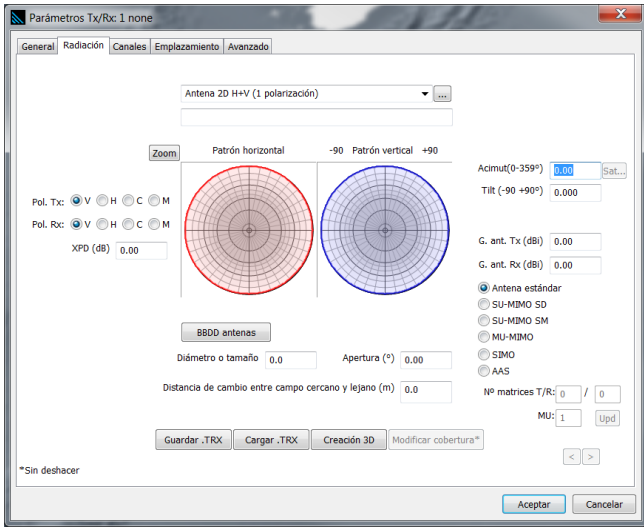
Parámetros Tx/Rx: 1 none

General | Radiación | Canales | Emplazamiento | Avanzado

Antena 2D H+V (1 polarización) ...

Zoom

Patrón horizontal

-90 Patrón vertical +90

Acimut(0-359°) 0.00 Sat...

Tilt (-90 +90°) 0.000

Pol. Tx: V H C M

Pol. Rx: V H C M

XPD (dB) 0.00

G. ant. Tx (dBi) 0.00

G. ant. Rx (dBi) 0.00

Antena estándar

SU-MIMO SD

SU-MIMO SM

MU-MIMO

SIMO

AAS

BBDD antenas

Diámetro o tamaño 0.0

Apertura (°) 0.00

Distancia de cambio entre campo cercano y lejano (m) 0.0

Nº matrices T/R: 0 / 0

MU: 1 Upd

Guardar .TRX | Cargar .TRX | Creación 3D | Modificar cobertura*

< >

*Sin deshacer

Aceptar | Cancelar